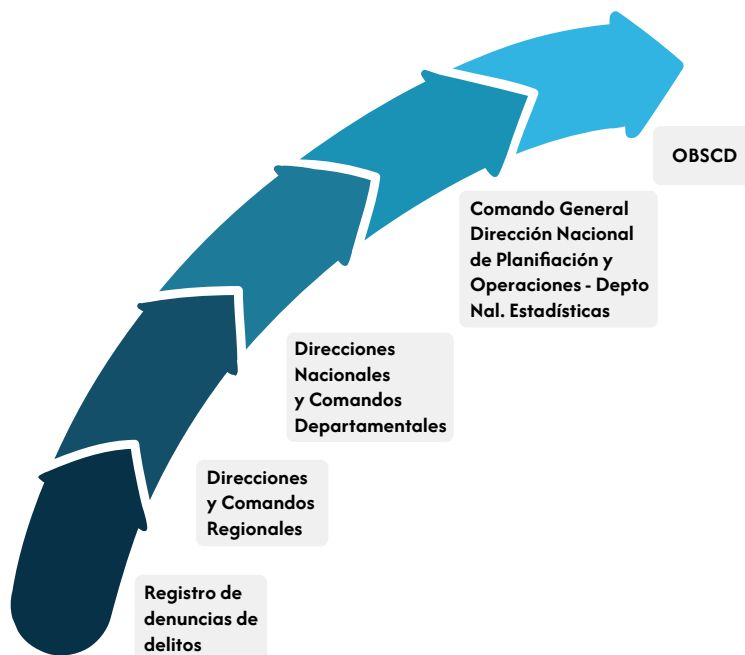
OBSCD

Comando General Dirección Nacional de Planifiación y Operaciones - Depto Nal. Estadísticas

Direcciones Nacionales y Comandos Departamentales

Direcciones y Comandos Regionales

Registro de denuncias de delitos